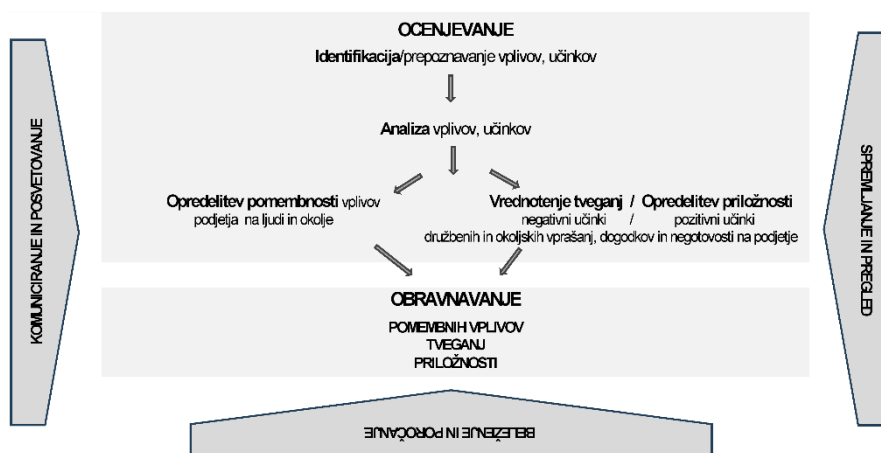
KOMUNICIRANJE IN POSVETOVANJE

OCENJEVANJE

Identifikacija/prepoznavanje vplivov, učinkov

Analiza vplivov, učinkov

Opredelitev pomembnosti vplivov podjetja na ljudi in okolje

Vrednotenje tveganj / Opredelitev priložnosti
negativni učinki / pozitivni učinki
družbenih in okoljskih vprašanj, dogodkov in negotovosti na podjetje

OBRAVNAVANJE

POMEMBNIH VPLIVOV
TVEGANJ
PRILOŽNOSTI

SPREMLJANJE IN PREGLED

BELEŽENJE IN POROČANJE